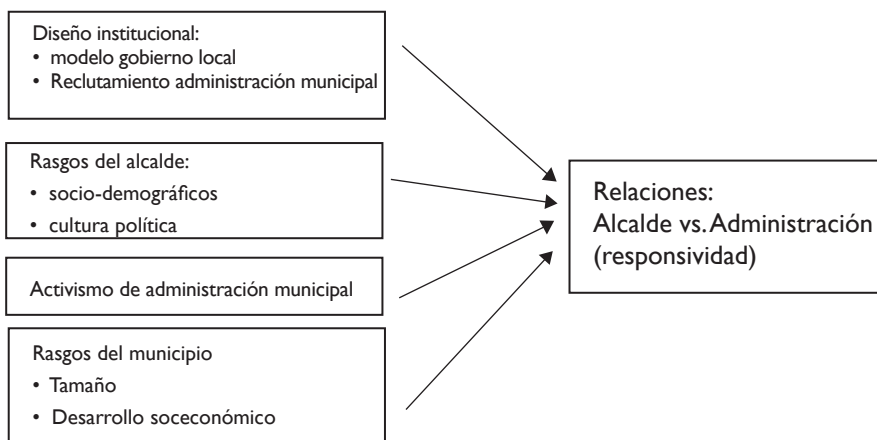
Diseño institucional:
• modelo gobierno local
• Reclutamiento administración municipal

Rasgos del alcalde:
• socio-demográficos
• cultura política

Activismo de administración municipal

Rasgos del municipio
• Tamaño
• Desarrollo soceconómico

Relaciones:
Alcalde vs. Administración
(responsividad)